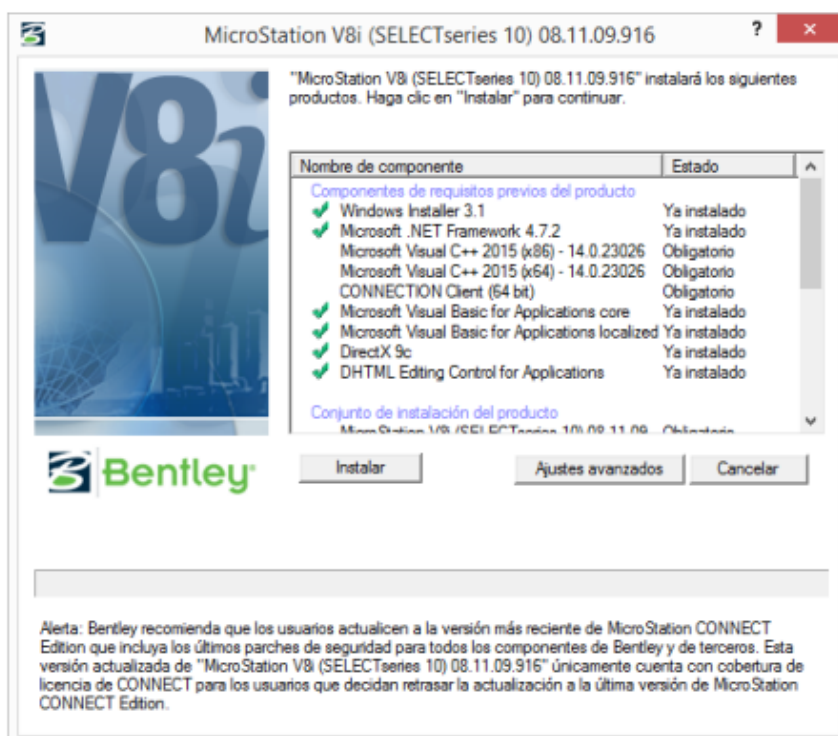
MicroStation V8i (SELECTseries 10) 08.11.09.916

? ×

V8i

"MicroStation V8i (SELECTseries 10) 08.11.09.916" instalará los siguientes productos. Haga clic en "Instalar" para continuar.

| Nombre de componente | Estado |
|---|---|
| Componentes de requisitos previos del producto | |
| Windows Installer 3.1 | Ya instalado |
| Microsoft .NET Framework 4.7.2 | Ya instalado |
| Microsoft Visual C++ 2015 (x86) - 14.0.23026 | Obligatorio |
| Microsoft Visual C++ 2015 (x64) - 14.0.23026 | Obligatorio |
| CONNECTION Client (64 bit) | Obligatorio |
| Microsoft Visual Basic for Applications core | Ya instalado |
| Microsoft Visual Basic for Applications localized | Ya instalado |
| DirectX 9c | Ya instalado |
| DHTML Editing Control for Applications | Ya instalado |
| Conjunto de instalación del producto | |
| MicroStation V8i (SELECTseries 10) 08.11.09 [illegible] | Obligatorio |

Bentley

Instalar

Ajustes avanzados

Cancelar

Alerta: Bentley recomienda que los usuarios actualicen a la versión más reciente de MicroStation CONNECT Edition que incluya los últimos parches de seguridad para todos los componentes de Bentley y de terceros. Esta versión actualizada de "MicroStation V8i (SELECTseries 10) 08.11.09.916" únicamente cuenta con cobertura de licencia de CONNECT para los usuarios que decidan retrasar la actualización a la última versión de MicroStation CONNECT Edition.